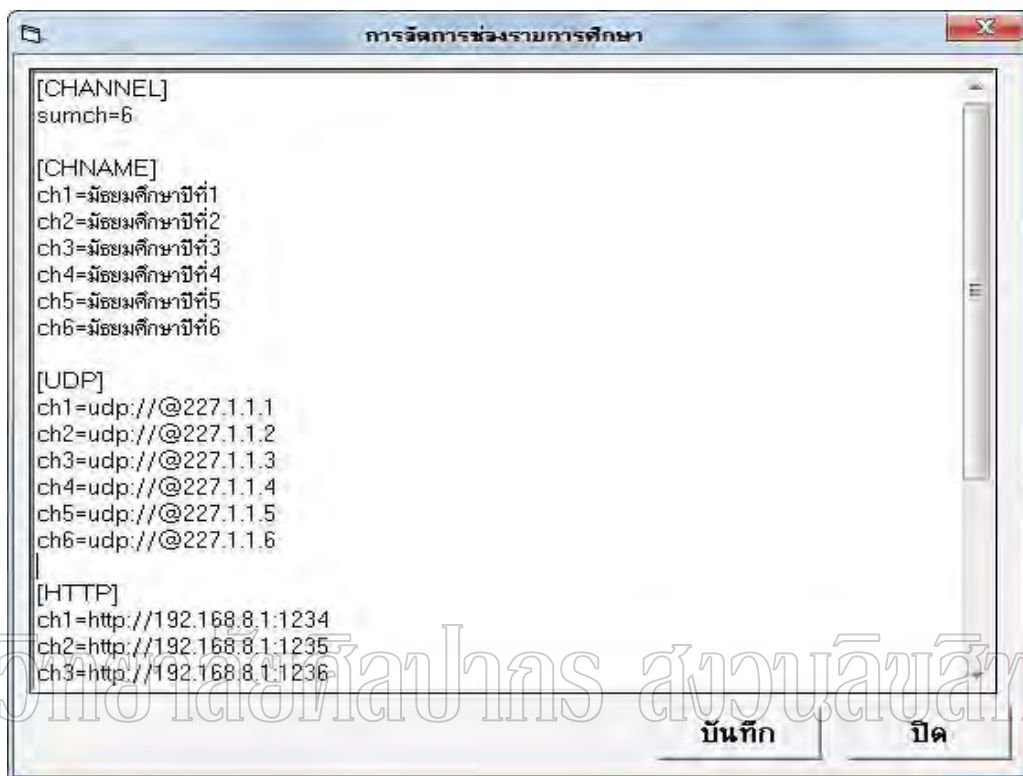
การจัดการช่องรายการศึกษา

[CHANNEL]
sumch=6

[CHNAME]
ch1=มัธยมศึกษาปีที่1
ch2=มัธยมศึกษาปีที่2
ch3=มัธยมศึกษาปีที่3
ch4=มัธยมศึกษาปีที่4
ch5=มัธยมศึกษาปีที่5
ch6=มัธยมศึกษาปีที่6

[UDP]
ch1=udp://@227.1.1.1
ch2=udp://@227.1.1.2
ch3=udp://@227.1.1.3
ch4=udp://@227.1.1.4
ch5=udp://@227.1.1.5
ch6=udp://@227.1.1.6

[HTTP]
ch1=http://192.168.8.1:1234
ch2=http://192.168.8.1:1235
ch3=http://192.168.8.1:1236

มหาวิทยาลัยศิลปากร สงวนลิขสิทธิ์

บันทึก
ปิด